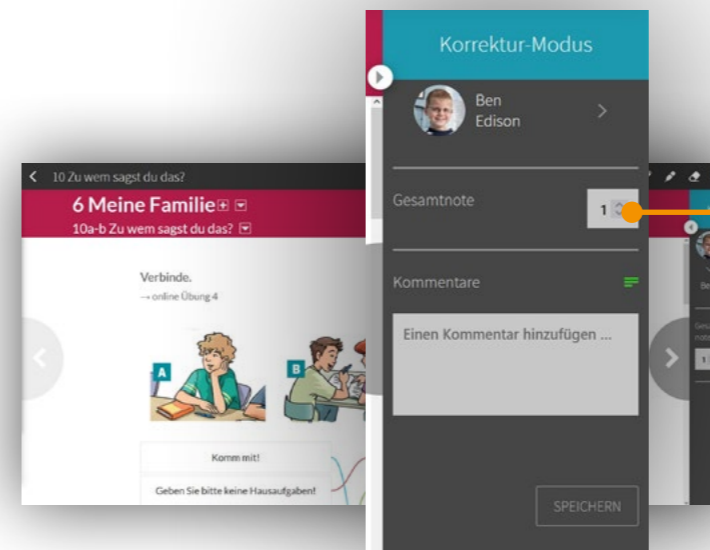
10 Zu wem sagst du das?

6 Meine Familie

10a-b Zu wem sagst du das?

Verbinde.

→ online Übung 4

A

B

Komm mit!

Geben Sie bitte keine Hausaufgaben!

Korrektur-Modus

Ben Edison

Gesamtnote

1

Kommentare

Einen Kommentar hinzufügen ...

SPEICHERN